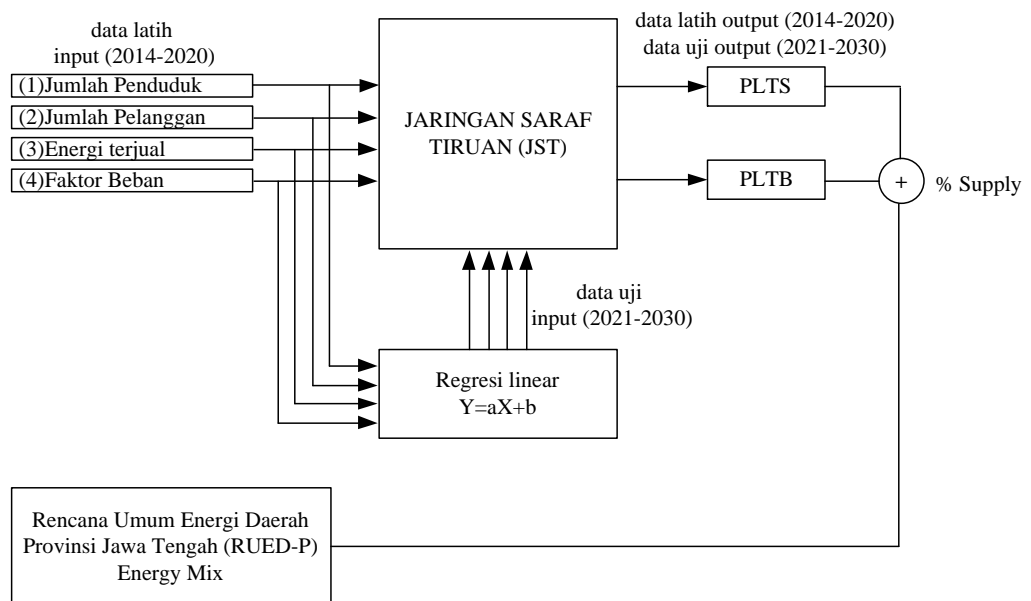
data latih
input (2014-2020)

(1)Jumlah Penduduk

(2)Jumlah Pelanggan

(3)Energi terjual

(4)Faktor Beban

JARINGAN SARAF TIRUAN (JST)

data latih output (2014-2020)
data uji output (2021-2030)

PLTS

PLTB

+

% Supply

data uji
input (2021-2030)

Regresi linear
Y=aX+b

Rencana Umum Energi Daerah Provinsi Jawa Tengah (RUED-P) Energy Mix